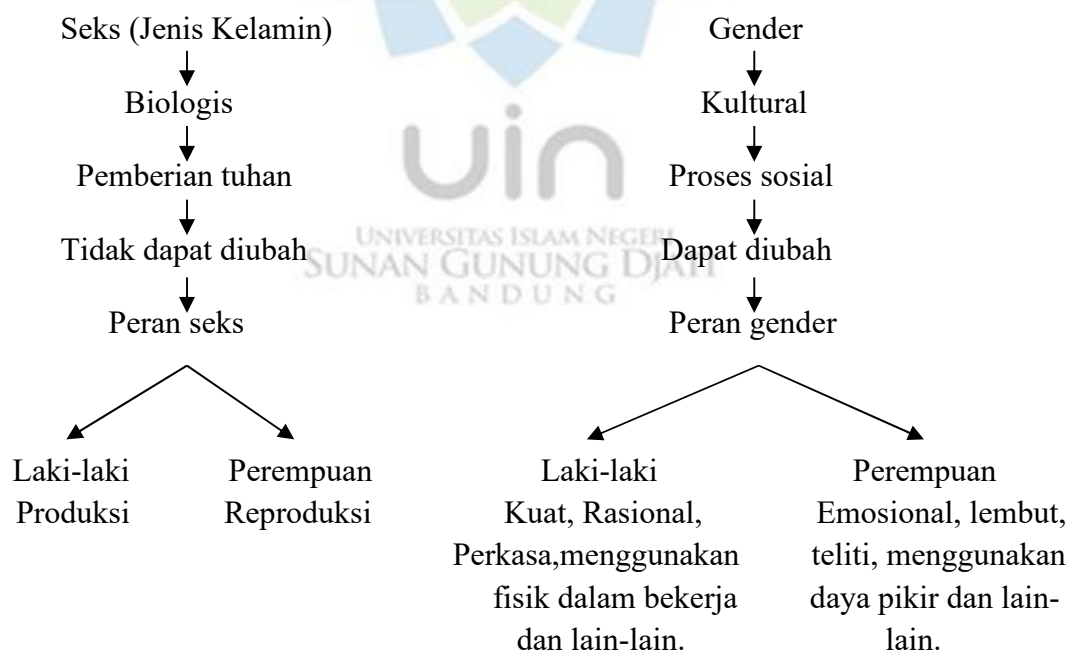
Seks (Jenis Kelamin)

Biologis

Pemberian tuhan

Tidak dapat diubah

Peran seks

Laki-laki
Produksi

Perempuan
Reproduksi

Gender

Kultural

Proses sosial

Dapat diubah

Peran gender

Laki-laki
Kuat, Rasional, Perkasa,menggunakan fisik dalam bekerja dan lain-lain.

Perempuan
Emosional, lembut, teliti, menggunakan daya pikir dan lain-lain.

uin
UNIVERSITAS ISLAM NEGERI
SUNAN GUNUNG DJATI
BANDUNG